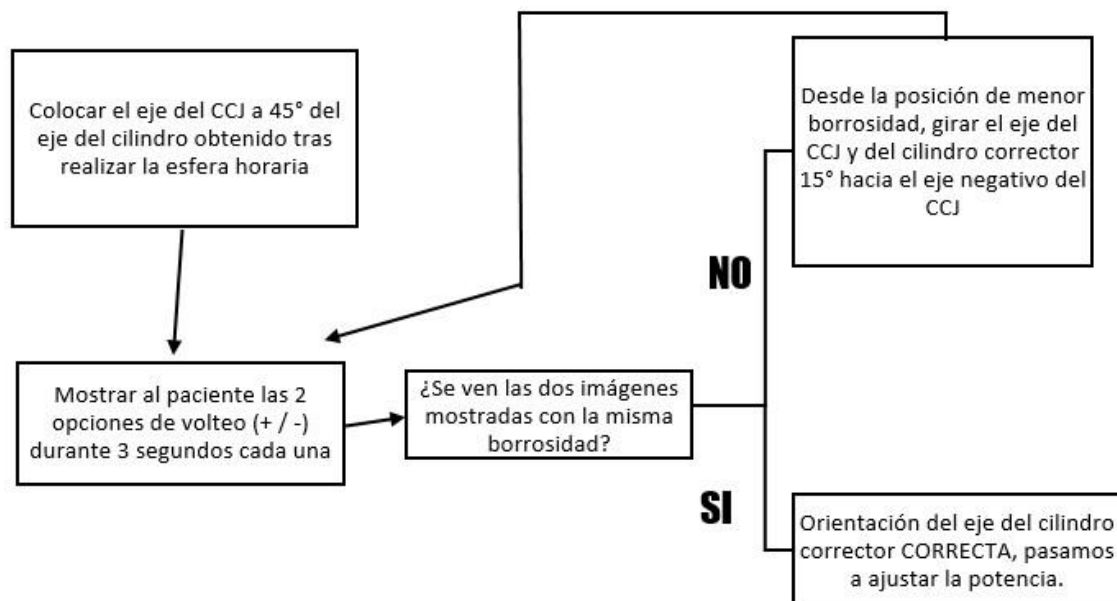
Colocar el eje del CCJ a 45° del eje del cilindro obtenido tras realizar la esfera horaria

Mostrar al paciente las 2 opciones de volteo (+ / -) durante 3 segundos cada una

¿Se ven las dos imágenes mostradas con la misma borrosidad?

NO

Desde la posición de menor borrosidad, girar el eje del CCJ y del cilindro corrector 15° hacia el eje negativo del CCJ

SI

Orientación del eje del cilindro corrector CORRECTA, pasamos a ajustar la potencia.